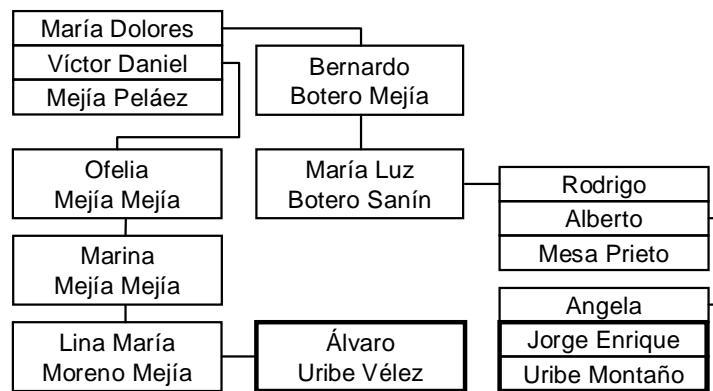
María Dolores
Víctor Daniel
Mejía Peláez

Bernardo
Botero Mejía

Ofelia
Mejía Mejía

María Luz
Botero Sanín

Rodrigo
Alberto
Mesa Prieto

Marina
Mejía Mejía

Angela
Jorge Enrique
Uribe Montaño

Lina María
Moreno Mejía

Álvaro
Uribe Vélez